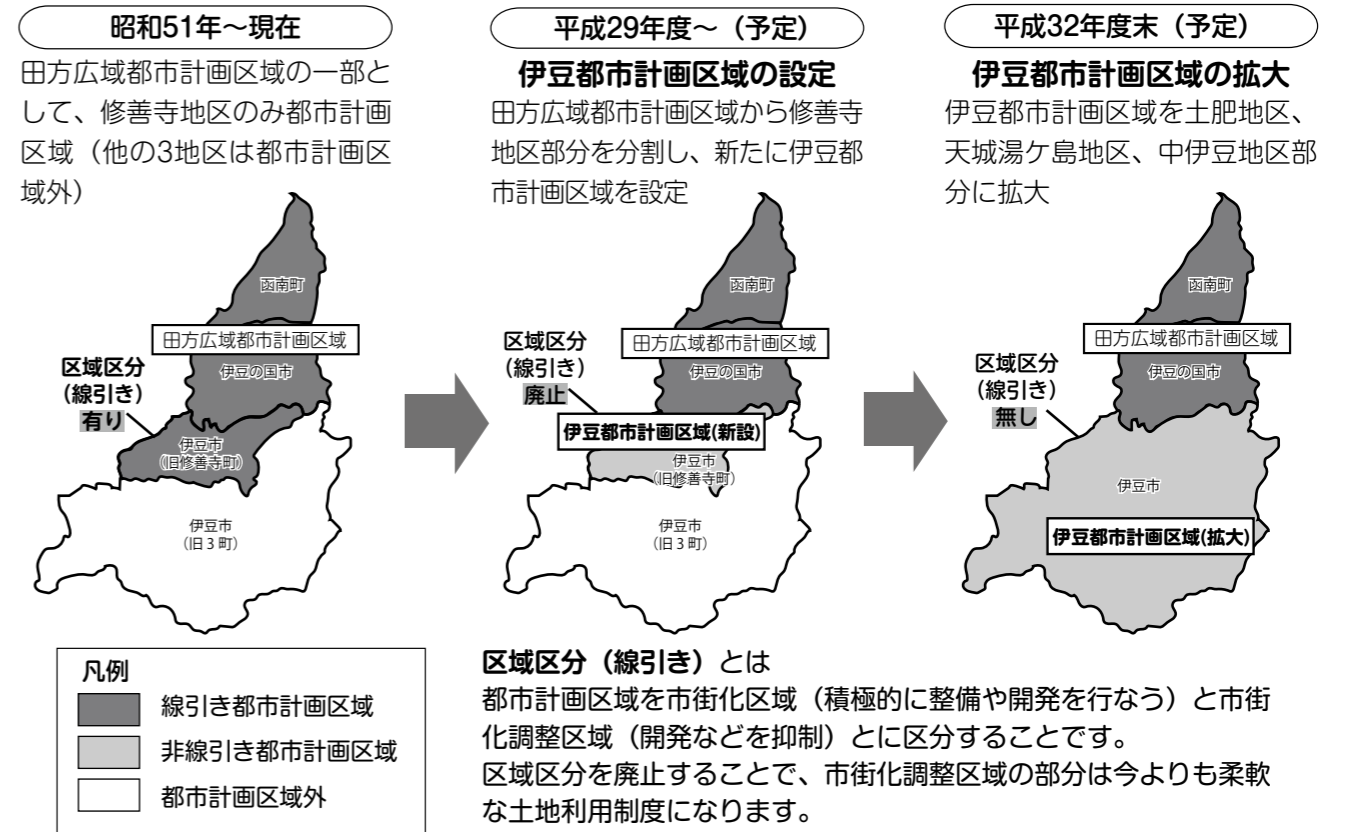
昭和51年～現在

田方広域都市計画区域の一部として、修善寺地区のみ都市計画区域（他の3地区は都市計画区域外）

函南町

田方広域都市計画区域

伊豆の国市

区域区分
（線引き）
有り

伊豆市
（旧修善寺町）

伊豆市
（旧３町）

平成29年度～（予定）

伊豆都市計画区域の設定

田方広域都市計画区域から修善寺地区部分を分割し、新たに伊豆都市計画区域を設定

函南町

区域区分
（線引き）
廃止

田方広域都市計画区域

伊豆の国市

伊豆都市計画区域(新設)

伊豆市
（旧修善寺町）

伊豆市
（旧３町）

平成32年度末（予定）

伊豆都市計画区域の拡大

伊豆都市計画区域を土肥地区、天城湯ケ島地区、中伊豆地区部分に拡大

函南町

田方広域都市計画区域

区域区分
（線引き）
無し

伊豆の国市

伊豆市

伊豆都市計画区域(拡大)

凡例

線引き都市計画区域

非線引き都市計画区域

都市計画区域外

区域区分（線引き）とは

都市計画区域を市街化区域（積極的に整備や開発を行なう）と市街化調整区域（開発などを抑制）とに区分することです。

区域区分を廃止することで、市街化調整区域の部分は今よりも柔軟な土地利用制度になります。